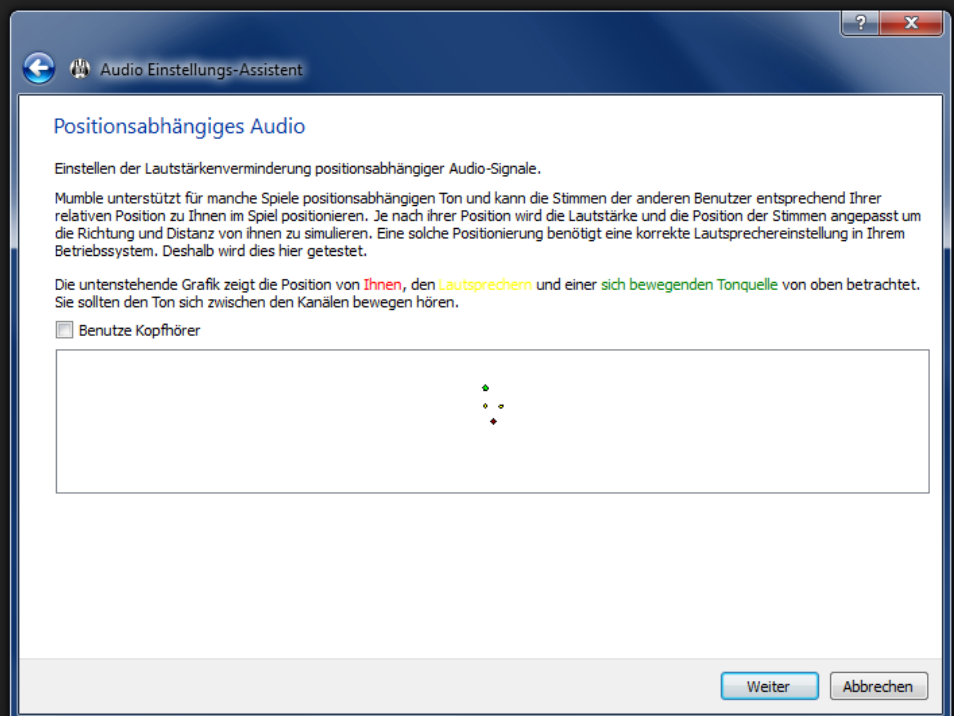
Audio Einstellungs-Assistent

Positionsabhängiges Audio

Einstellen der Lautstärkenverminderung positionsabhängiger Audio-Signale.

Mumble unterstützt für manche Spiele positionsabhängigen Ton und kann die Stimmen der anderen Benutzer entsprechend Ihrer relativen Position zu Ihnen im Spiel positionieren. Je nach ihrer Position wird die Lautstärke und die Position der Stimmen angepasst um die Richtung und Distanz von ihnen zu simulieren. Eine solche Positionierung benötigt eine korrekte Lautsprechereinstellung in Ihrem Betriebssystem. Deshalb wird dies hier getestet.

Die untenstehende Grafik zeigt die Position von Ihnen, den Lautsprechern und einer sich bewegenden Tonquelle von oben betrachtet. Sie sollten den Ton sich zwischen den Kanälen bewegen hören.

Benutze Kopfhörer

Weiter Abbrechen